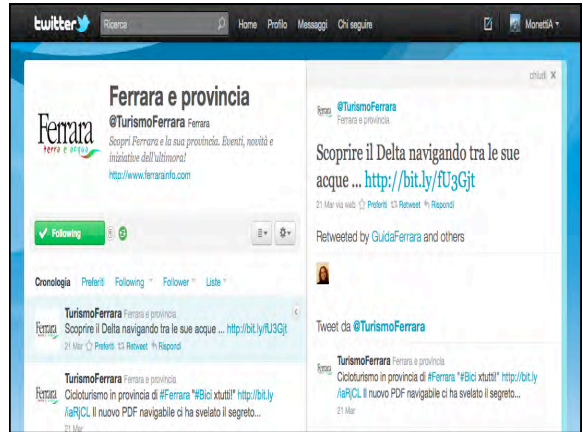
twitter Ricerca Home Profilo Messaggi Chi seguire MonettiA

Ferrara terra e acqua

Ferrara e provincia
@TurismoFerrara Ferrara
Scopri Ferrara e la sua provincia. Eventi, novità e iniziative dell'ultimora!
http://www.ferrarainfo.com

Following

Cronologia Preferiti Following Follower Liste

TurismoFerrara Ferrara e provincia
Scoprire il Delta navigando tra le sue acque ... http://bit.ly/fU3Gjt
21 Mar Preferiti Retweet Rispondi

TurismoFerrara Ferrara e provincia
Cicloturismo in provincia di #Ferrara "#Bici xtutti!" http://bit.ly/laRjCL Il nuovo PDF navigabile ci ha svelato il segreto...
21 Mar

chiudi X

@TurismoFerrara
Ferrara e provincia

Scoprire il Delta navigando tra le sue acque ... http://bit.ly/fU3Gjt
21 Mar via web Preferiti Retweet Rispondi

Retweeted by GuidaFerrara and others

Tweet da @TurismoFerrara

TurismoFerrara Ferrara e provincia
Cicloturismo in provincia di #Ferrara "#Bici xtutti!" http://bit.ly/laRjCL Il nuovo PDF navigabile ci ha svelato il segreto...
21 Mar